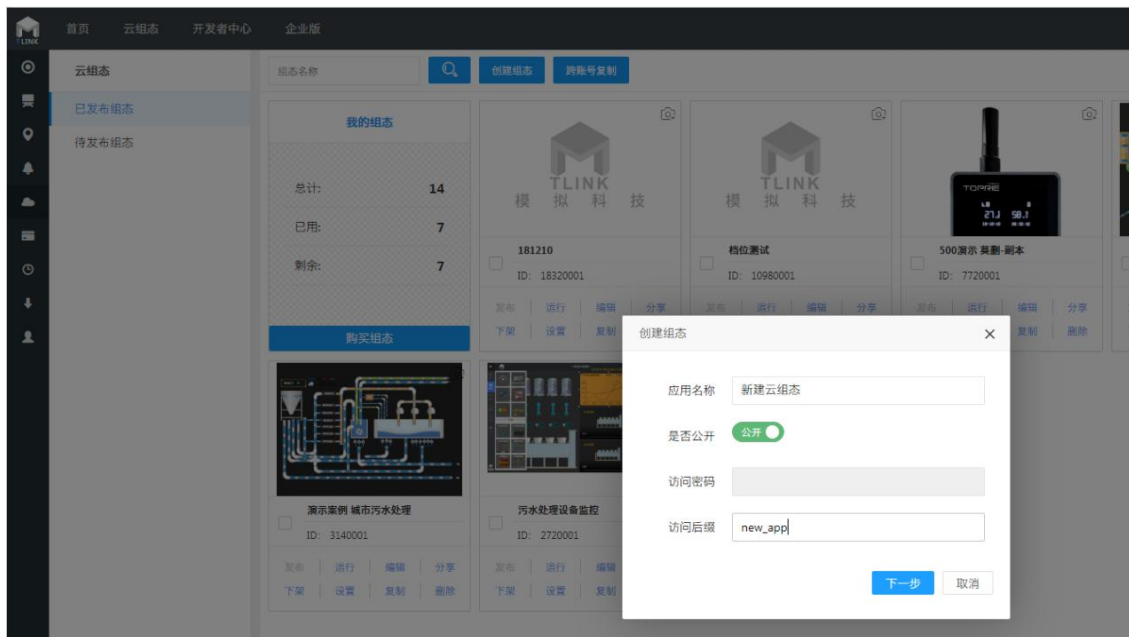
TLINK 首页 云组态 开发者中心 企业版

云组态
已发布组态
待发布组态

组态名称 创建组态 跨账号复制

我的组态
总计: 14
已用: 7
剩余: 7
购买组态

TLINK 模 拟 科 技
181210
ID: 18320001
发布 运行 编辑 分享
下架 设置 复制

TLINK 模 拟 科 技
档位测试
ID: 10980001
发布 运行 编辑 分享

TOPRIE
27.1 58.1
500演示 奥删-副本
ID: 7720001
发布 运行 编辑 分享
复制 删除

演示案例 城市污水处理
ID: 3140001
发布 运行 编辑 分享
下架 设置 复制 删除

污水处理设备监控
ID: 2720001
发布 运行 编辑
下架 设置 复制

创建组态
应用名称 新建云组态
是否公开 公开
访问密码
访问后缀 new_app
下一步 取消